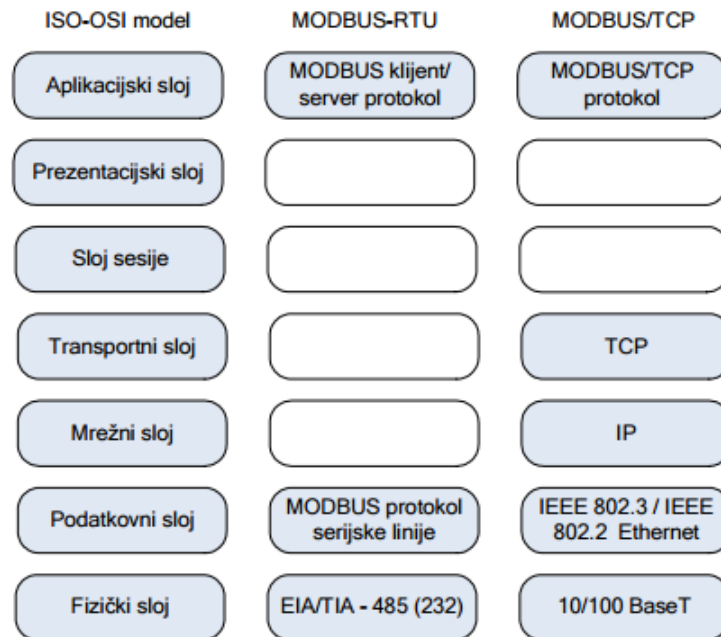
| ISO-OSI model | MODBUS-RTU | MODBUS/TCP |
|---|---|---|
| Aplikacijski sloj | MODBUS klijent/ server protokol | MODBUS/TCP protokol |
| Prezentacijski sloj | | |
| Sloj sesije | | |
| Transportni sloj | | TCP |
| Mrežni sloj | | IP |
| Podatkovni sloj | MODBUS protokol serijske linije | IEEE 802.3 / IEEE 802.2 Ethernet |
| Fizički sloj | EIA/TIA - 485 (232) | 10/100 BaseT |